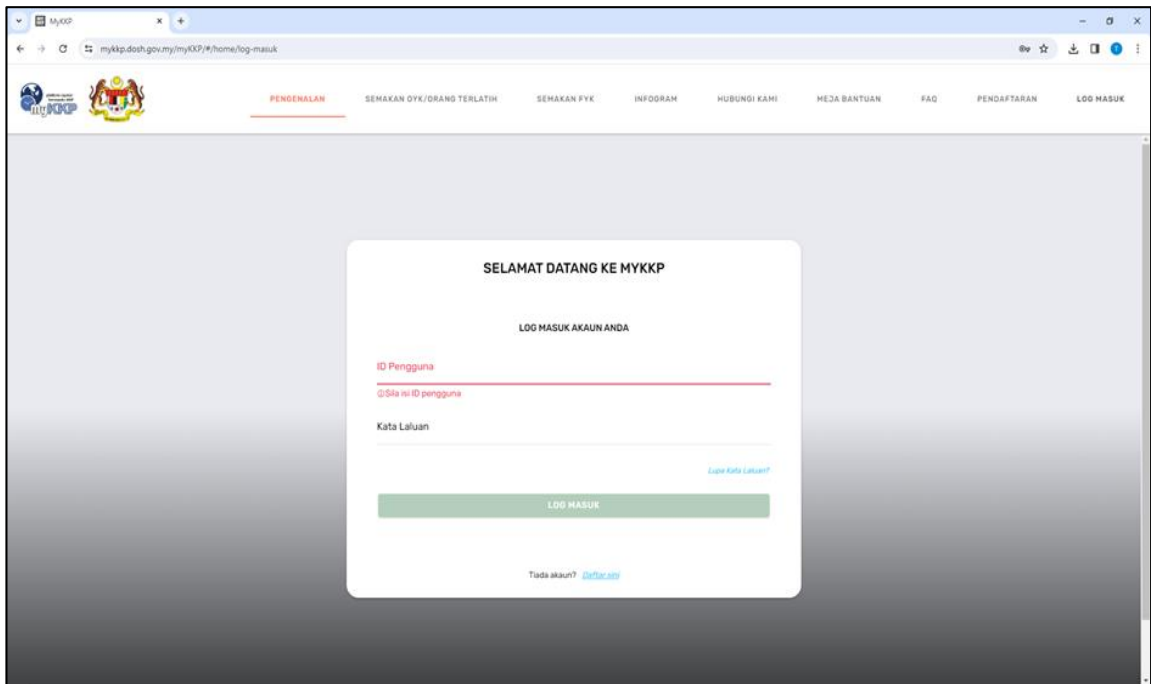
MyKKP

mykkp.dosh.gov.my/myKKP/#/home/log-masuk

myKKP

PENGENALAN SEMAKAN OYK/ORANG TERLATIH SEMAKAN FYK INFOGRAM HUBUNGI KAMI MEJA BANTUAN FAQ PENDAFTARAN LOG MASUK

SELAMAT DATANG KE MYKKP

LOG MASUK AKAUN ANDA

ID Pengguna

ⓘSila isi ID pengguna

Kata Laluan

Lupa Kata Laluan?

LOG MASUK

Tiada akaun? Daftar sini